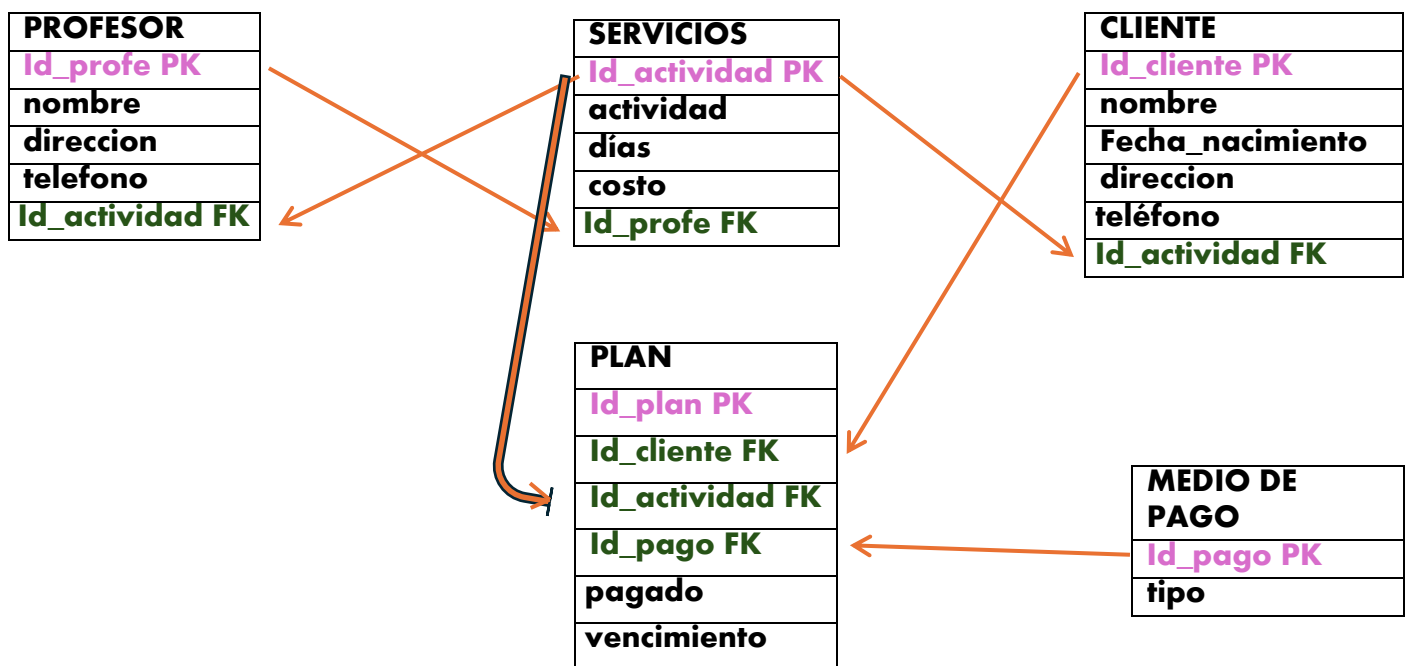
| PROFESOR |
|---|
| Id_profe PK |
| nombre |
| direccion |
| telefono |
| Id_actividad FK |

| SERVICIOS |
|---|
| Id_actividad PK |
| actividad |
| días |
| costo |
| Id_profe FK |

| CLIENTE |
|---|
| Id_cliente PK |
| nombre |
| Fecha_nacimiento |
| direccion |
| teléfono |
| Id_actividad FK |

| PLAN |
|---|
| Id_plan PK |
| Id_cliente FK |
| Id_actividad FK |
| Id_pago FK |
| pagado |
| vencimiento |

| MEDIO DE PAGO |
|---|
| Id_pago PK |
| tipo |